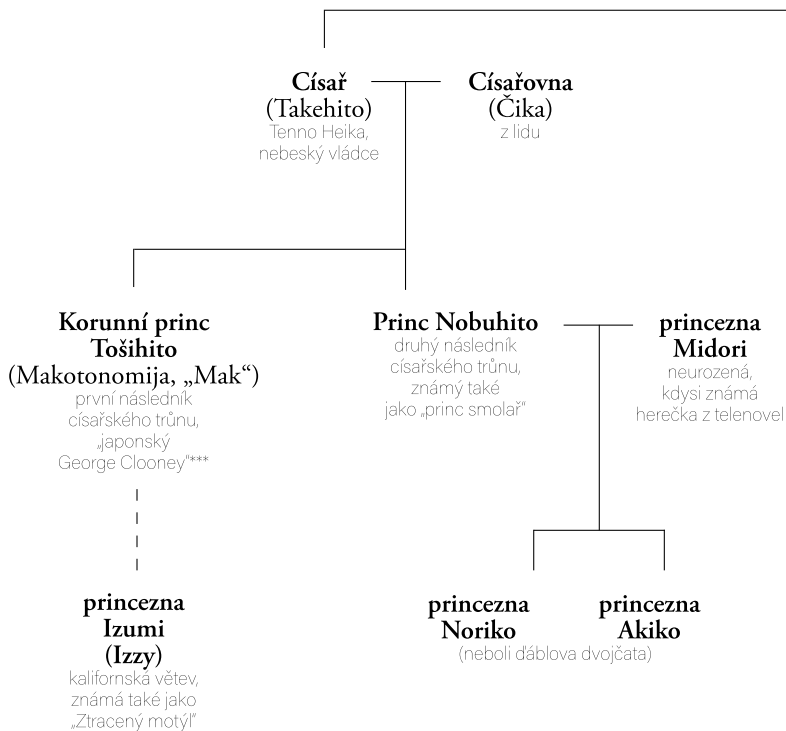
**Císař**
(Takehito)
Tenno Heika, nebeský vládce

**Císařovna**
(Čika)
z lidu

**Korunní princ Tošihito**
(Makotonomija, „Mak“)
první následník císařského trůnu, „japonský George Clooney“***

**Princ Nobuhito**
druhý následník císařského trůnu, známý také jako „princ smolař“

**princezna Midori**
neurozená, kdysi známá herečka z telenovel

**princezna Izumi (Izzy)**
kalifornská větev, známá také jako „Ztracený motýl“

**princezna Noriko**

**princezna Akiko**

(neboli ďáblova dvojčata)